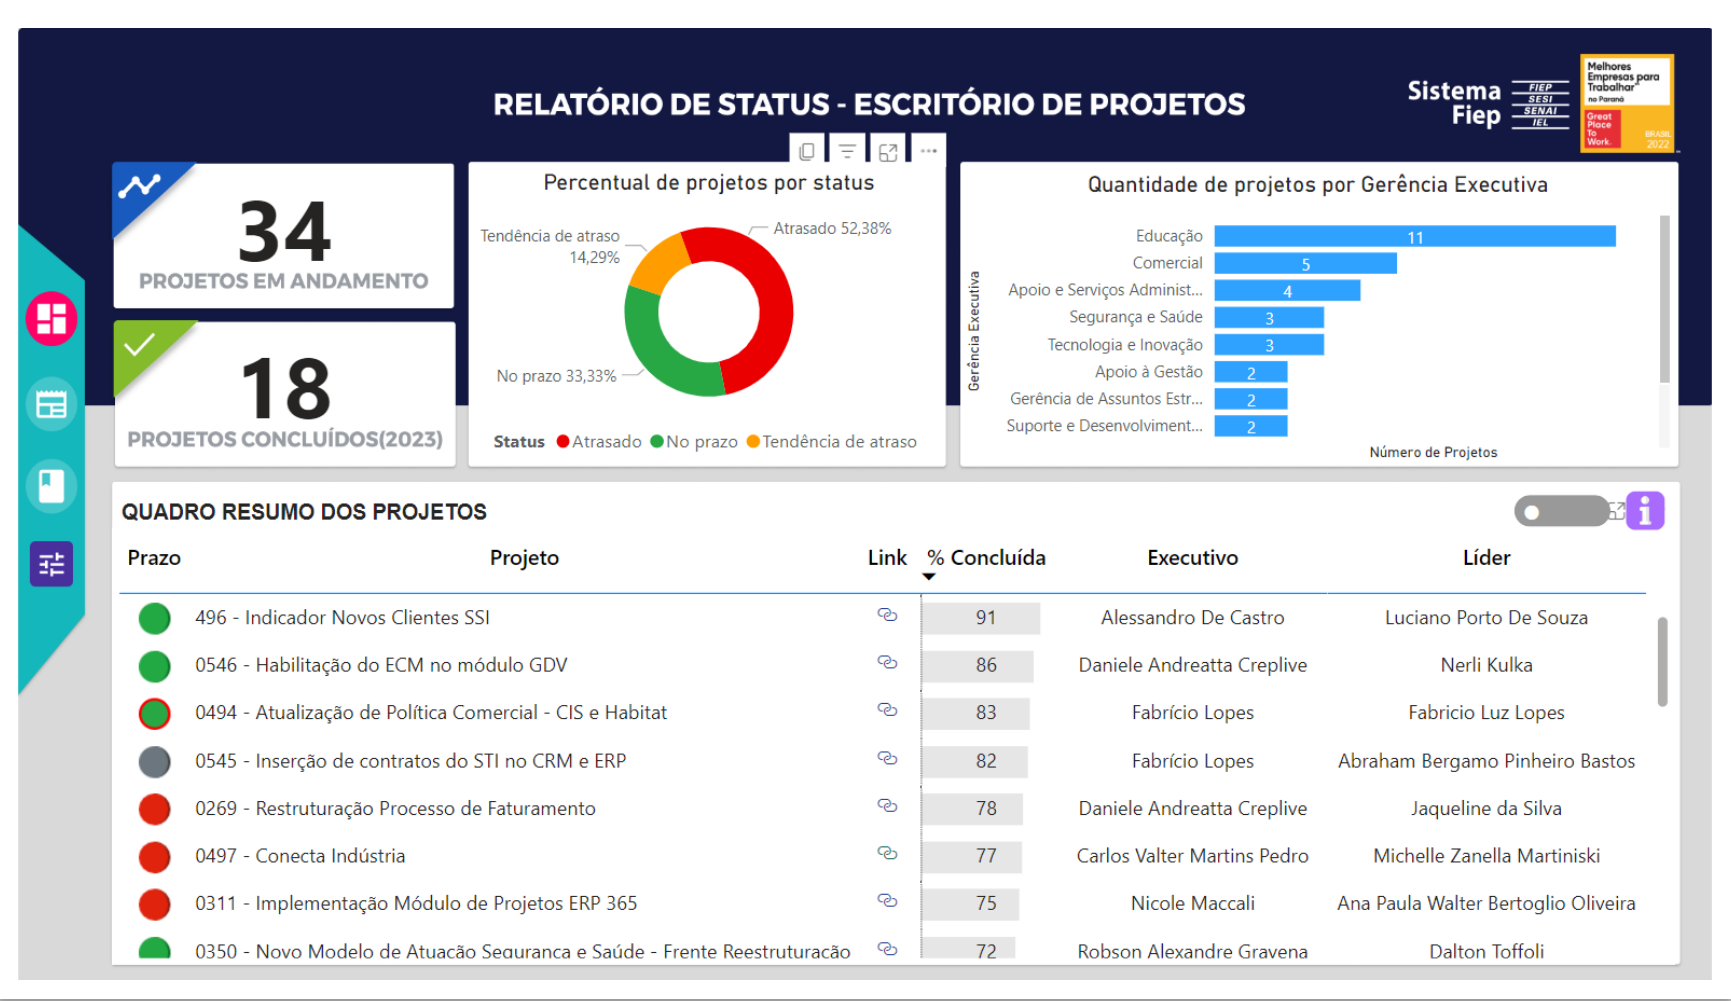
RELATÓRIO DE STATUS - ESCRITÓRIO DE PROJETOS

Sistema Fiep
FIEP
SESI
SENAI
IEL

Melhores Empresas para Trabalhar no Paraná
Great Place To Work.
BRASIL 2022

34
PROJETOS EM ANDAMENTO

18
PROJETOS CONCLUÍDOS(2023)

Percentual de projetos por status

Tendência de atraso 14,29%
Atrasado 52,38%
No prazo 33,33%

Status ● Atrasado ● No prazo ● Tendência de atraso

Quantidade de projetos por Gerência Executiva

Gerência Executiva

| Gerência | Número |
|---|---|
| Educação | 11 |
| Comercial | 5 |
| Apoio e Serviços Administ... | 4 |
| Segurança e Saúde | 3 |
| Tecnologia e Inovação | 3 |
| Apoio à Gestão | 2 |
| Gerência de Assuntos Estr... | 2 |
| Suporte e Desenvolviment... | 2 |

Número de Projetos

QUADRO RESUMO DOS PROJETOS

| Prazo | Projeto | Link | % Concluída | Executivo | Líder |
|---|---|---|---|---|---|
| | 496 - Indicador Novos Clientes SSI | | 91 | Alessandro De Castro | Luciano Porto De Souza |
| | 0546 - Habilitação do ECM no módulo GDV | | 86 | Daniele Andreatta Creplive | Nerli Kulka |
| | 0494 - Atualização de Política Comercial - CIS e Habitat | | 83 | Fabrício Lopes | Fabricio Luz Lopes |
| | 0545 - Inserção de contratos do STI no CRM e ERP | | 82 | Fabrício Lopes | Abraham Bergamo Pinheiro Bastos |
| | 0269 - Restruturação Processo de Faturamento | | 78 | Daniele Andreatta Creplive | Jaqueline da Silva |
| | 0497 - Conecta Indústria | | 77 | Carlos Valter Martins Pedro | Michelle Zanella Martiniski |
| | 0311 - Implementação Módulo de Projetos ERP 365 | | 75 | Nicole Maccali | Ana Paula Walter Bertoglio Oliveira |
| | 0350 - Novo Modelo de Atuação Segurança e Saúde - Frente Reestruturação | | 72 | Robson Alexandre Gravena | Dalton Toffoli |